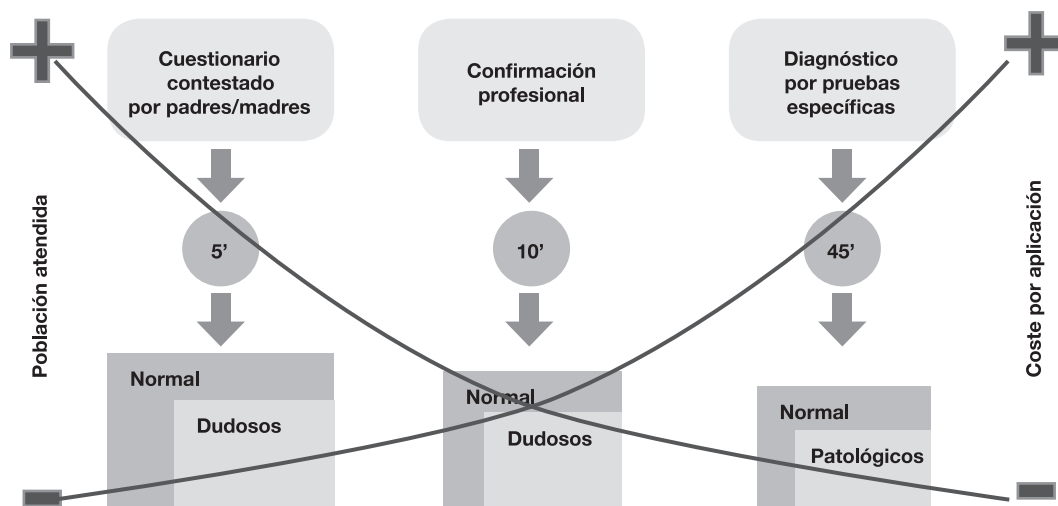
+

Población atendida

Cuestionario contestado por padres/madres

5'

Normal

Dudosos

Confirmación profesional

10'

Normal

Dudosos

Diagnóstico por pruebas específicas

45'

Normal

Patológicos

+

Coste por aplicación

−

−